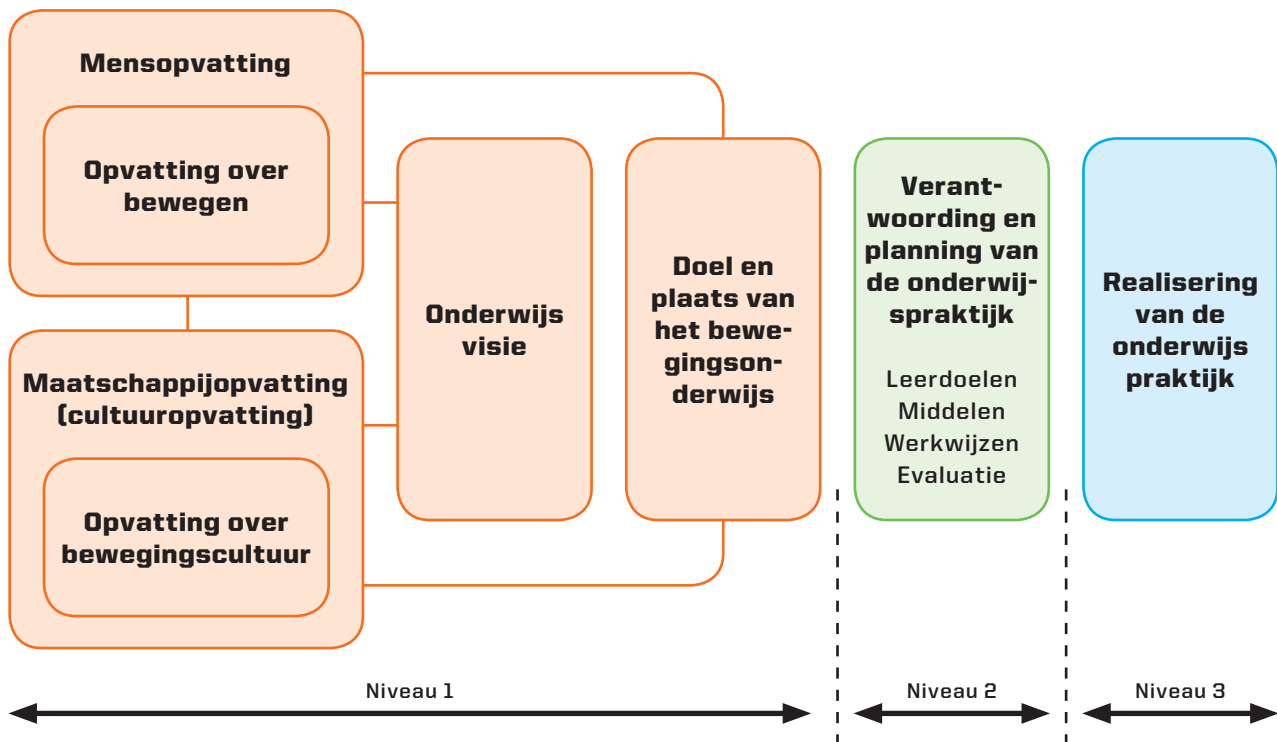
Mensopvatting

Opvatting over bewegen

Maatschappijopvatting (cultuuropvatting)

Opvatting over bewegingscultuur

Onderwijs visie

Doel en plaats van het bewegingsonderwijs

Verantwoording en planning van de onderwijspraktijk

Leerdoelen
Middelen
Werkwijzen
Evaluatie

Realisering van de onderwijs praktijk

Niveau 1

Niveau 2

Niveau 3